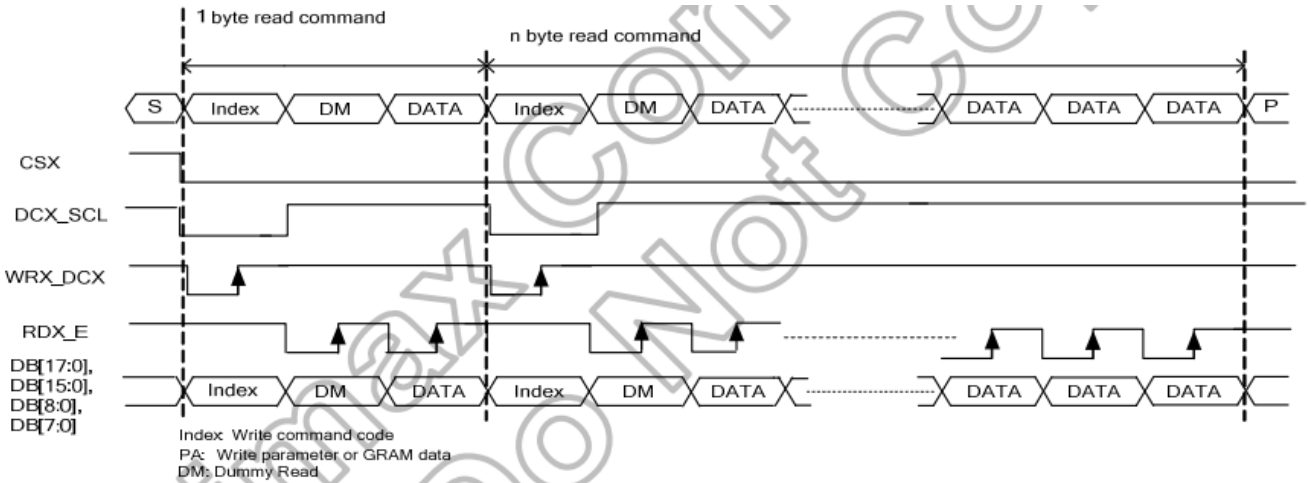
1 byte read command

n byte read command

S Index DM DATA Index DM DATA DATA DATA DATA P

CSX

DCX_SCL

WRX_DCX

RDX_E

DB[17:0],
DB[15:0],
DB[8:0],
DB[7:0]

Index DM DATA Index DM DATA DATA DATA DATA

Index Write command code
PA: Write parameter or GRAM data
DM: Dummy Read

max Con
Do Not Co